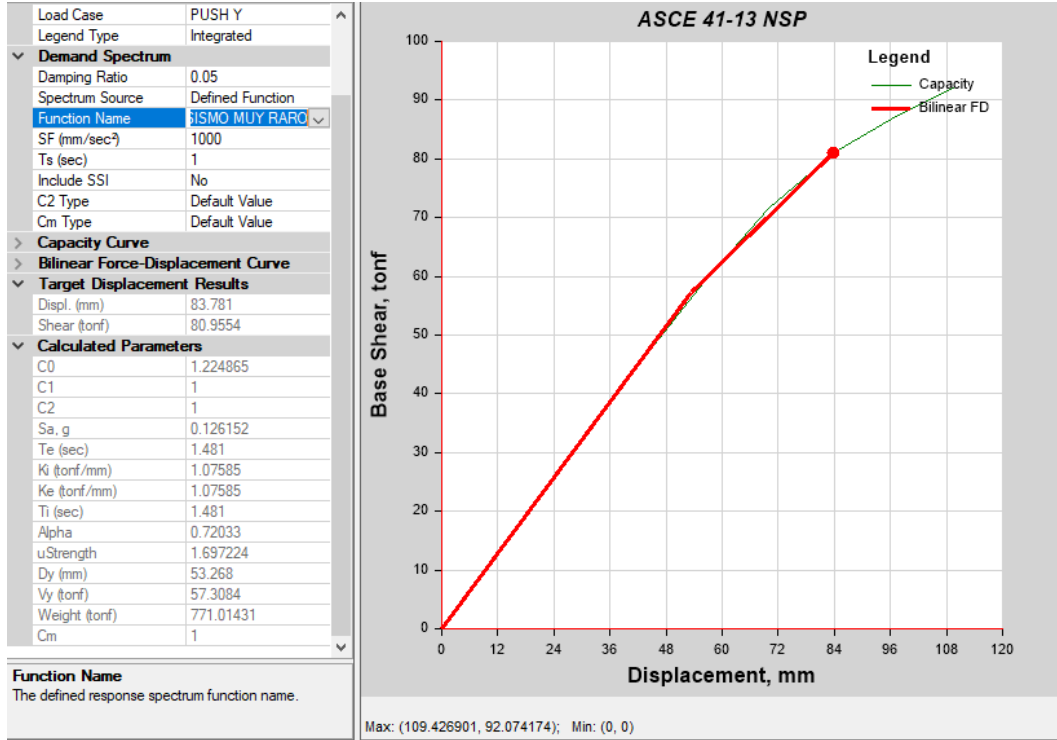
| | |
|---|---|
| Load Case | PUSH Y |
| Legend Type | Integrated |
| **Demand Spectrum** | |
| Damping Ratio | 0.05 |
| Spectrum Source | Defined Function |
| Function Name | SISMO MUY RARO |
| SF (mm/sec²) | 1000 |
| Ts (sec) | 1 |
| Include SSI | No |
| C2 Type | Default Value |
| Cm Type | Default Value |
| **Capacity Curve** | |
| **Bilinear Force-Displacement Curve** | |
| **Target Displacement Results** | |
| Displ. (mm) | 83.781 |
| Shear (tonf) | 80.9554 |
| **Calculated Parameters** | |
| C0 | 1.224865 |
| C1 | 1 |
| C2 | 1 |
| Sa, g | 0.126152 |
| Te (sec) | 1.481 |
| Ki (tonf/mm) | 1.07585 |
| Ke (tonf/mm) | 1.07585 |
| Ti (sec) | 1.481 |
| Alpha | 0.72033 |
| uStrength | 1.697224 |
| Dy (mm) | 53.268 |
| Vy (tonf) | 57.3084 |
| Weight (tonf) | 771.01431 |
| Cm | 1 |

Function Name
The defined response spectrum function name.

ASCE 41-13 NSP

Legend
Capacity
Bilinear FD

Base Shear, tonf
100 90 80 70 60 50 40 30 20 10 0

0 12 24 36 48 60 72 84 96 108 120
Displacement, mm

Max: (109.426901, 92.074174); Min: (0, 0)